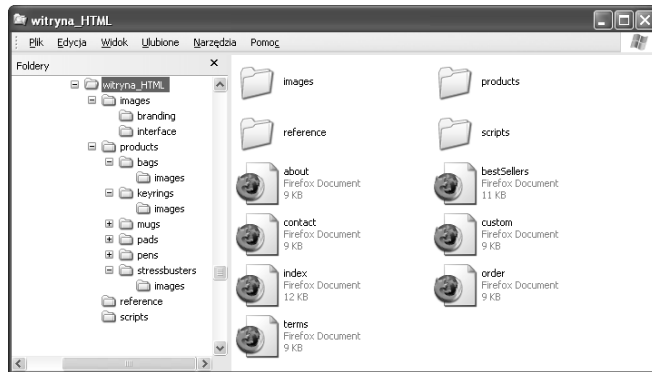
witryna_HTML

Plik Edycja Widok Ulubione Narzędzia Pomoc

Foldery ×

witryna_HTML
images
branding
interface
products
bags
images
keyrings
images
mugs
pads
pens
stressbusters
images
reference
scripts

images

products

reference

scripts

about
Firefox Document
9 KB

bestSellers
Firefox Document
11 KB

contact
Firefox Document
9 KB

custom
Firefox Document
9 KB

index
Firefox Document
12 KB

order
Firefox Document
9 KB

terms
Firefox Document
9 KB